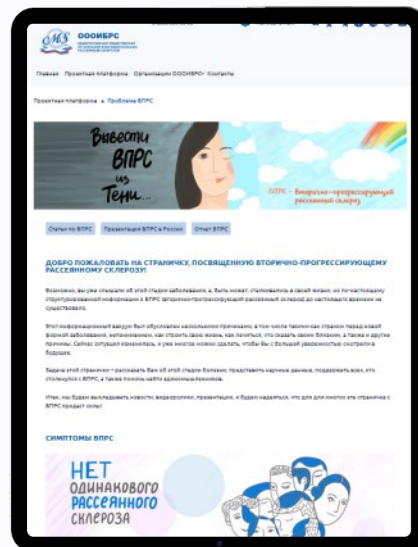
ОООИБРС
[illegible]

Главная Проектная платформа Организация ОООИБРС Контакты

Проектная платформа » Проблема ВПРС

Вывести ВПРС из Тени...

ВПРС – Вторично-прогрессирующий рассеянный склероз

Статьи по ВПРС Презентация ВПРС в России Отчет ВПРС

ДОБРО ПОЖАЛОВАТЬ НА СТРАНИЧКУ, ПОСВЯЩЕННУЮ ВТОРИЧНО-ПРОГРЕССИРУЮЩЕМУ РАССЕЯННОМУ СКЛЕРОЗУ!

Возможно, вы уже слышали об этой стадии заболевания, а, быть может, столкнулись в своей жизни, но по-настоящему структурированной информации о ВПРС (вторично-прогрессирующий рассеянный склероз) до настоящего времени не существовало.

Этот информационный вакуум был обусловлен несколькими причинами, в том числе такими как страхом перед новой формой заболевания, непониманием, как строить свою жизнь, как лечиться, что сказать своим близким, а также и другие причины. Сейчас ситуация изменилась, и уже многое можно сделать, чтобы вы с большей уверенностью смотрели в будущее.

Задача этой странички – рассказать Вам об этой стадии болезни, представить научные данные, поддержать всех, кто столкнулся с ВПРС, а также помочь найти единомышленников.

Итак, мы будем выкладывать новости, видеоролики, презентации, и будем надеяться, что для для многих эта страничка с ВПРС придаст силы!

СИМПТОМЫ ВПРС

НЕТ ОДИНАКОВОГО РАССЕЯННОГО СКЛЕРОЗА